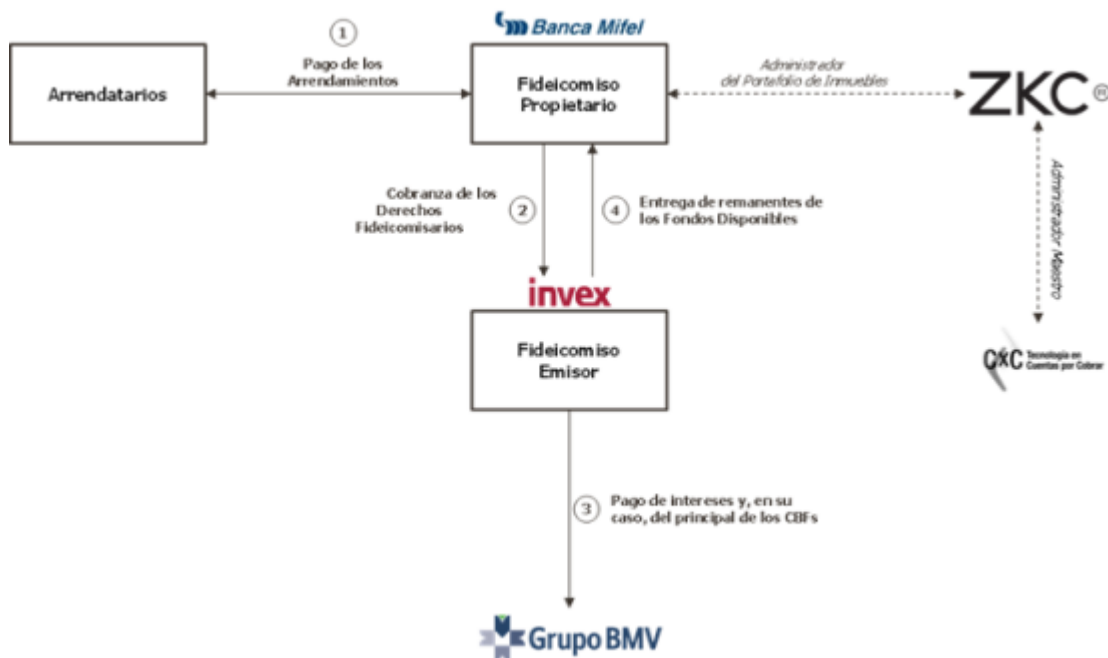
Banca Mifel

Arrendatarios

1
Pago de los Arrendamientos

Fideicomiso Propietario

Administrador del Portafolio de Inmuebles

ZKC®

Administrador Maestro

Cobranza de los Derechos Fideicomisarios

2

4
Entrega de remanentes de los Fondos Disponibles

invex

Fideicomiso Emisor

CxC Tecnología en Cuentas por Cobrar

3
Pago de intereses y, en su caso, del principal de los CBFs

Grupo BMV